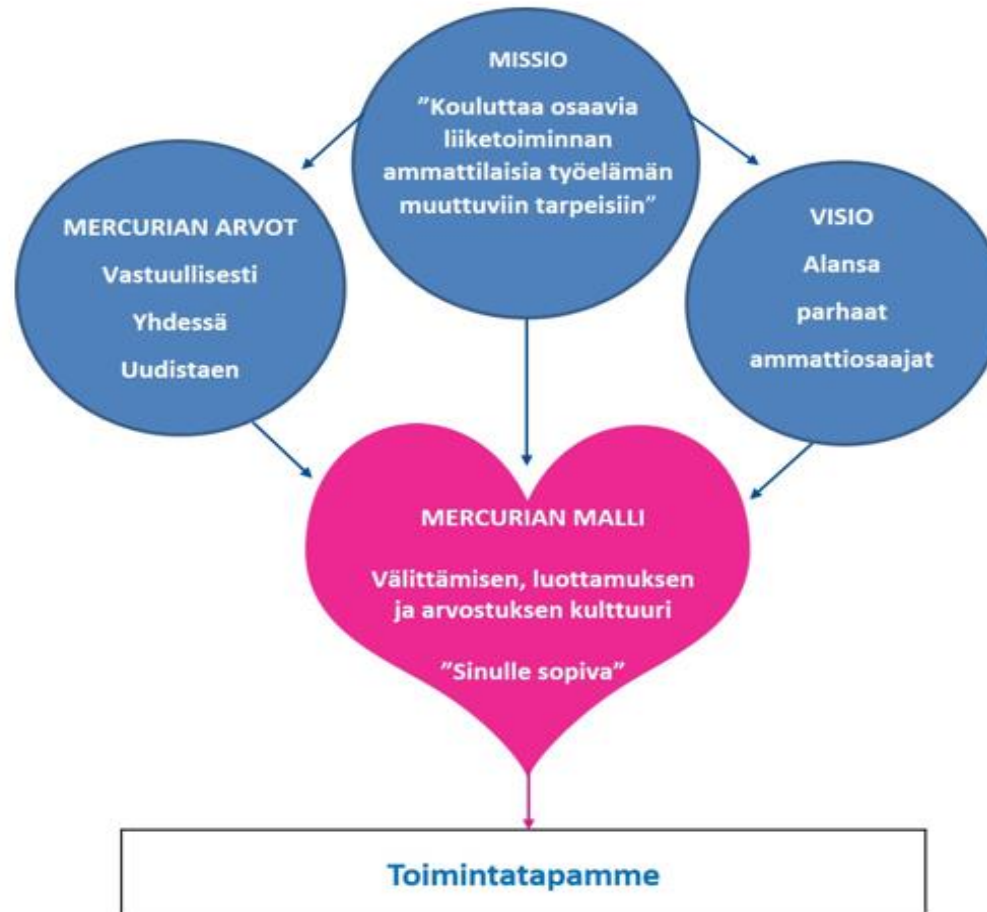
MISSIO

”Kouluttaa osaavia liiketoiminnan ammattilaisia työelämän muuttuviin tarpeisiin”

MERCURIAN ARVOT

Vastuullisesti

Yhdessä

Uudistaen

VISIO

Alansa

parhaat

ammattiosaajat

MERCURIAN MALLI

Välittämisen, luottamuksen ja arvostuksen kulttuuri

”Sinulle sopiva”

Toimintatapamme